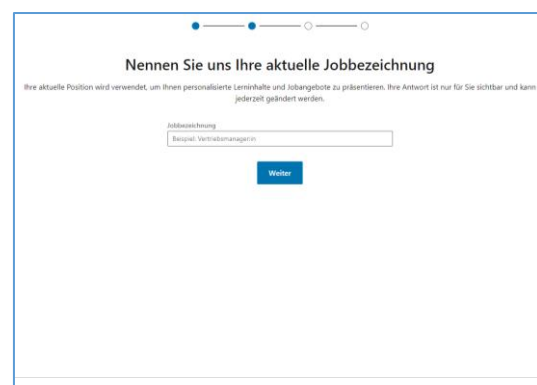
Nennen Sie uns Ihre aktuelle Jobbezeichnung

Ihre aktuelle Position wird verwendet, um Ihnen personalisierte Lerninhalte und Jobangebote zu präsentieren. Ihre Antwort ist nur für Sie sichtbar und kann jederzeit geändert werden.

Jobbezeichnung

Beispiel: Vertriebsmanager:in

Weiter